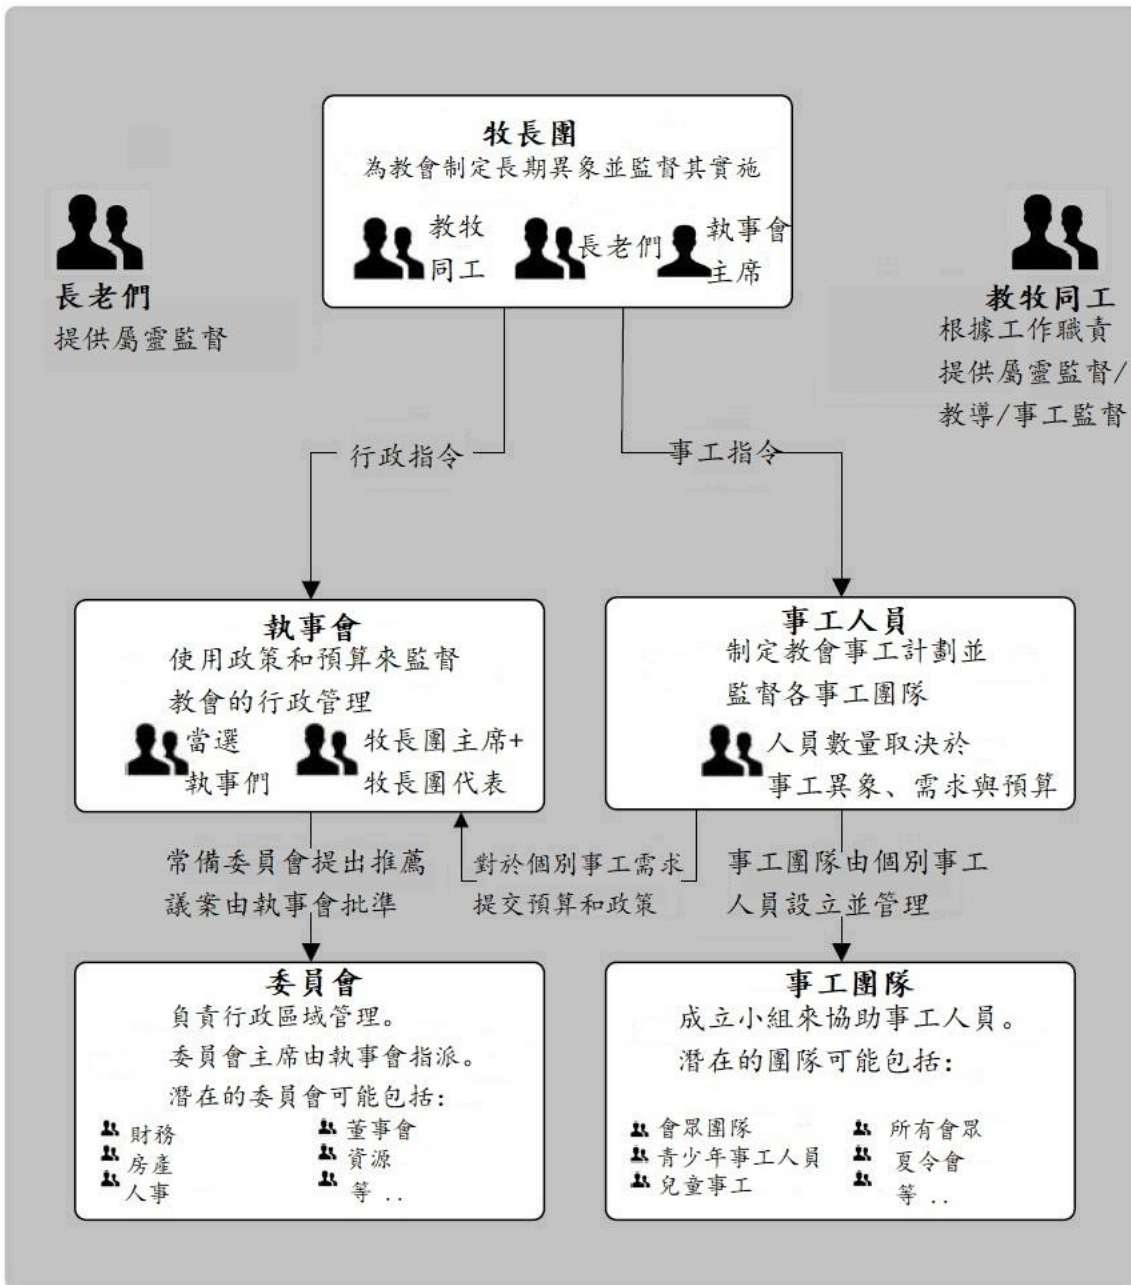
牧長團
為教會制定長期異象並監督其實施

教牧同工
長老們
執事會主席

長老們
提供屬靈監督

教牧同工
根據工作職責提供屬靈監督/教導/事工監督

行政指令

事工指令

執事會
使用政策和預算來監督教會的行政管理

當選執事們
牧長團主席+牧長團代表

事工人員
制定教會事工計劃並監督各事工團隊

人員數量取決於事工異象、需求與預算

常備委員會提出推薦
議案由執事會批準

對於個別事工需求
提交預算和政策

事工團隊由個別事工人員設立並管理

委員會
負責行政區域管理。
委員會主席由執事會指派。
潛在的委員會可能包括:

財務
房產
人事

董事會
資源
等 ..

事工團隊
成立小組來協助事工人員。
潛在的團隊可能包括:

會眾團隊
青少年事工人員
兒童事工

所有會眾
夏令會
等 ..